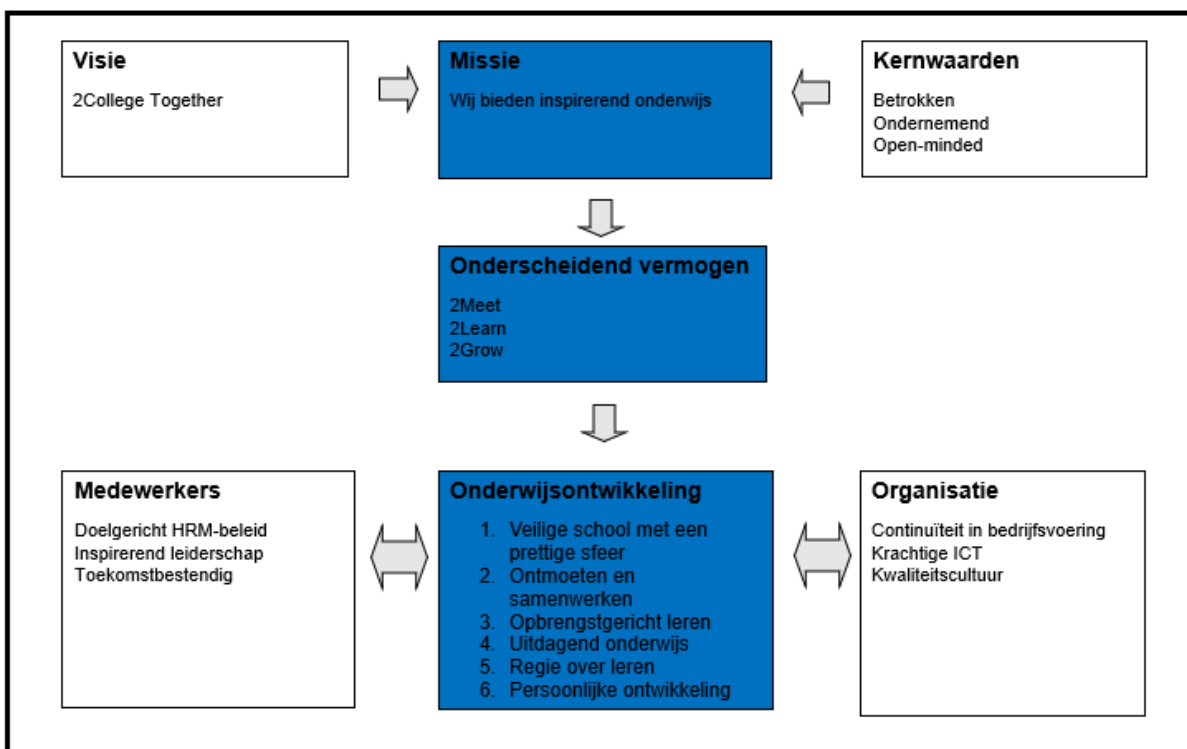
Visie
2College Together

Missie
Wij bieden inspirerend onderwijs

Kernwaarden
Betrokken
Ondernemend
Open-minded

Onderscheidend vermogen
2Meet
2Learn
2Grow

Medewerkers
Doelgericht HRM-beleid
Inspirerend leiderschap
Toekomstbestendig

Onderwijsontwikkeling
1. Veilige school met een prettige sfeer
2. Ontmoeten en samenwerken
3. Opbrengstgericht leren
4. Uitdagend onderwijs
5. Regie over leren
6. Persoonlijke ontwikkeling

Organisatie
Continuïteit in bedrijfsvoering
Krachtige ICT
Kwaliteitscultuur